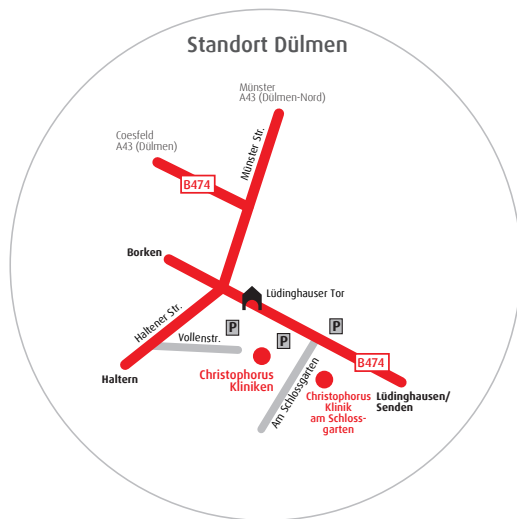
Standort Dülmen

Münster
A43 (Dülmen-Nord)

Coesfeld
A43 (Dülmen)

Münster Str.

B474

Borken

Lüdinghauser Tor

Haltener Str.

P

P

P

Vollenstr.

B474

Haltern

Christophorus
Kliniken

Am Schlossgarten

Christophorus
Klinik
am Schloss-
garten

Lüdinghausen/
Senden